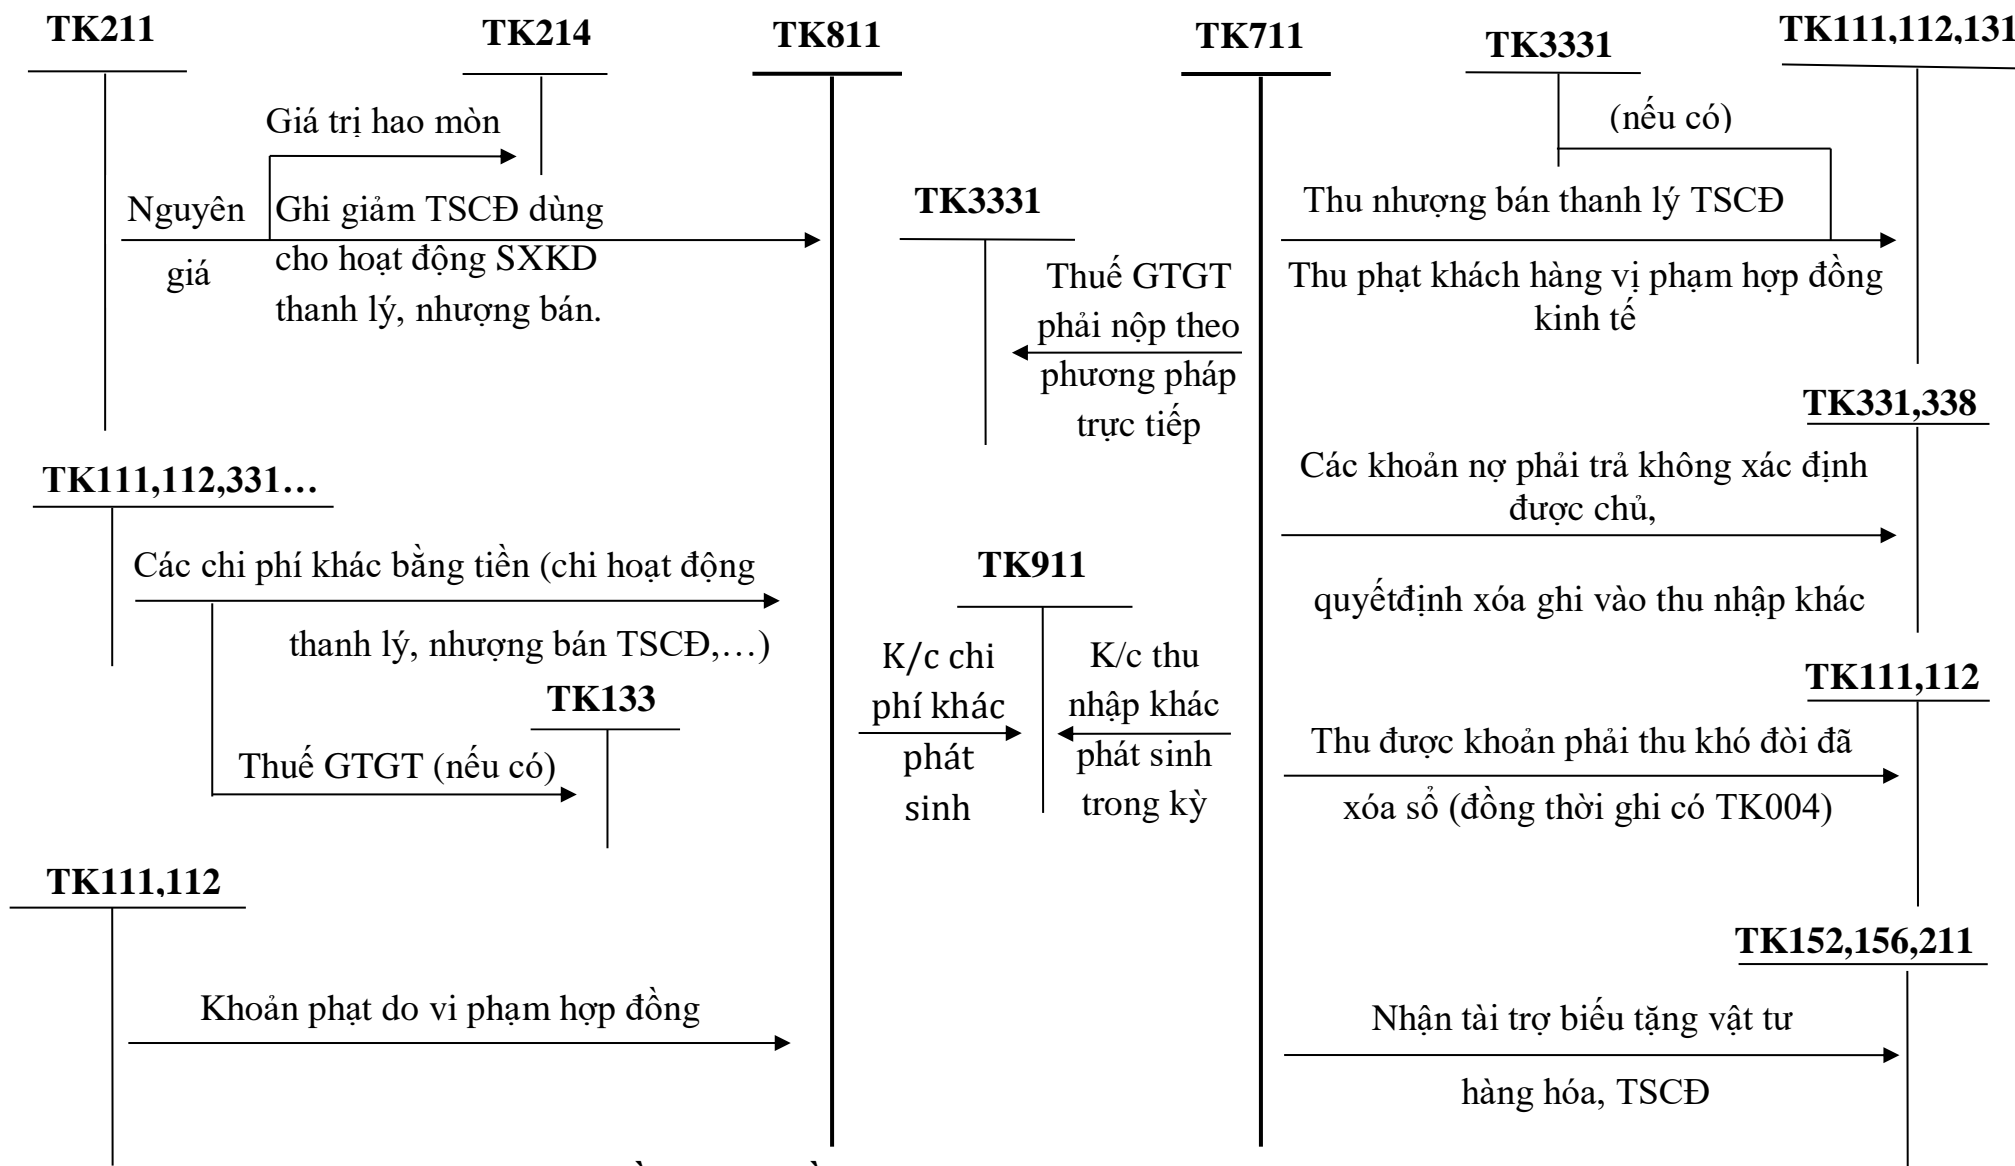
TK211

TK214

TK811

TK711

TK3331

TK111,112,131

Giá trị hao mòn

(nếu có)

Nguyên giá

Ghi giảm TSCĐ dùng cho hoạt động SXKD thanh lý, nhượng bán.

TK3331

Thu nhượng bán thanh lý TSCĐ

Thuế GTGT phải nộp theo phương pháp trực tiếp

Thu phạt khách hàng vi phạm hợp đồng kinh tế

TK331,338

TK111,112,331…

Các khoản nợ phải trả không xác định được chủ,

Các chi phí khác bằng tiền (chi hoạt động thanh lý, nhượng bán TSCĐ,…)

TK911

quyếtđịnh xóa ghi vào thu nhập khác

K/c chi phí khác phát sinh

K/c thu nhập khác phát sinh trong kỳ

TK111,112

TK133

Thu được khoản phải thu khó đòi đã xóa sổ (đồng thời ghi có TK004)

Thuế GTGT (nếu có)

TK111,112

TK152,156,211

Khoản phạt do vi phạm hợp đồng

Nhận tài trợ biếu tặng vật tư hàng hóa, TSCĐ